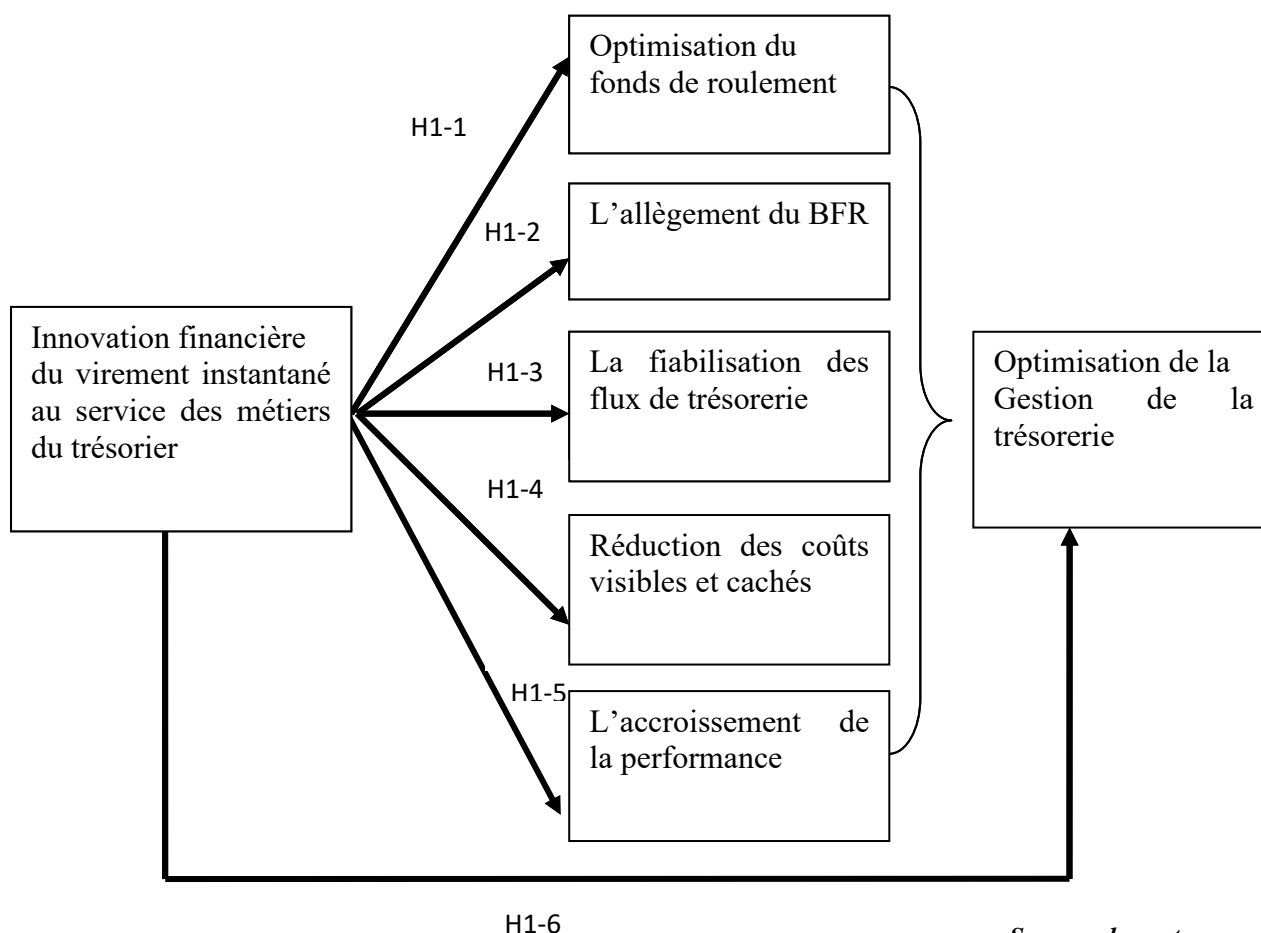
Innovation financière du virement instantané au service des métiers du trésorier

H1-1

H1-2

H1-3

H1-4

H1-5

H1-6

Optimisation du fonds de roulement

L'allègement du BFR

La fiabilisation des flux de trésorerie

Réduction des coûts visibles et cachés

L'accroissement de la performance

Optimisation de la Gestion de la trésorerie

S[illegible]